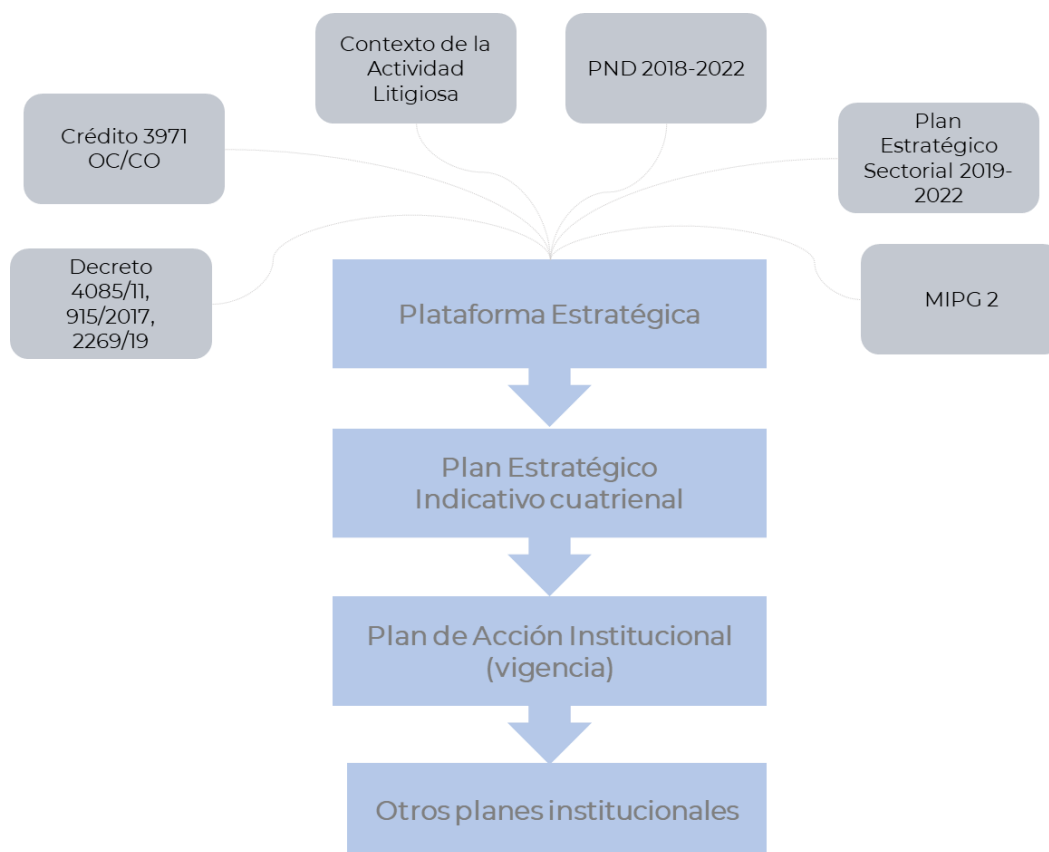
Contexto de la Actividad Litigiosa

PND 2018-2022

Crédito 3971 OC/CO

Plan Estratégico Sectorial 2019-2022

Decreto 4085/11, 915/2017, 2269/19

MIPG 2

Plataforma Estratégica

Plan Estratégico Indicativo cuatrienal

Plan de Acción Institucional (vigencia)

Otros planes institucionales